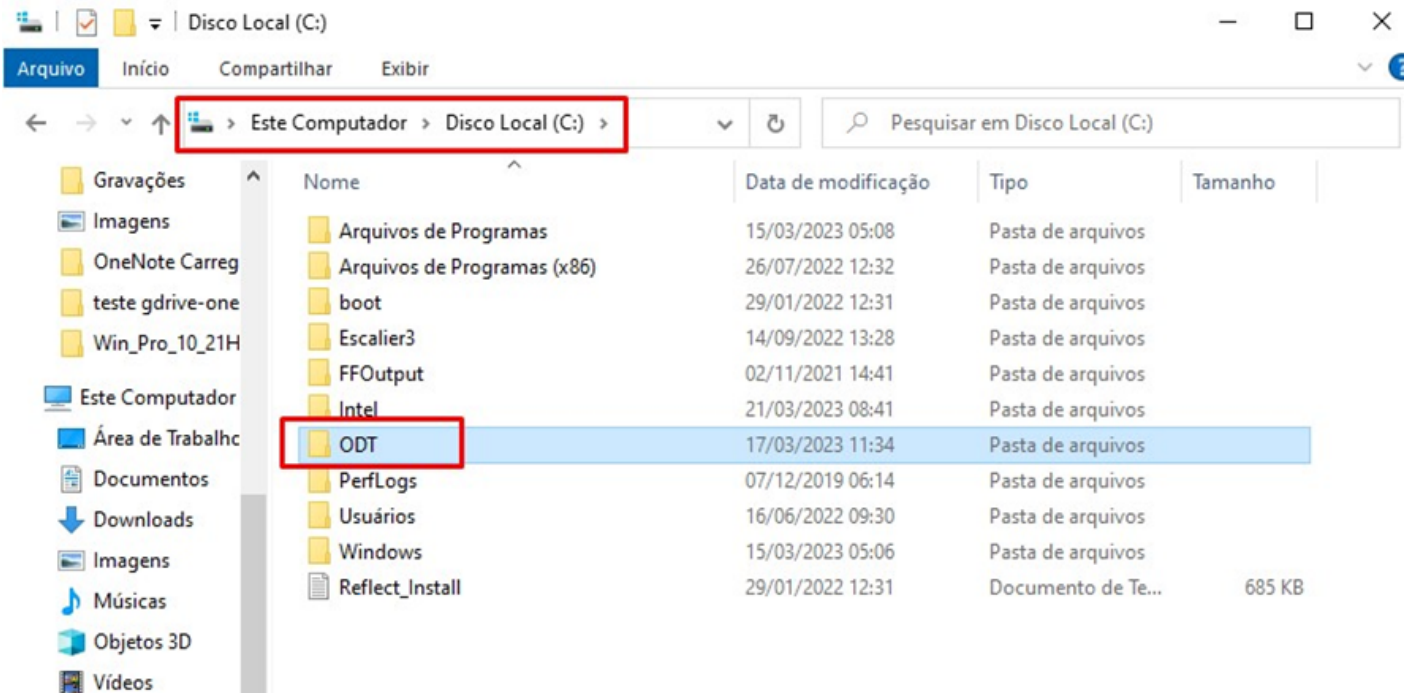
Disco Local (C:)

Arquivo Início Compartilhar Exibir

> Este Computador > Disco Local (C:) >

Pesquisar em Disco Local (C:)

Gravações
Imagens
OneNote Carreg
teste gdrive-one
Win_Pro_10_21H
Este Computador
Área de Trabalho
Documentos
Downloads
Imagens
Músicas
Objetos 3D
Vídeos

| Nome | Data de modificação | Tipo | Tamanho |
|---|---|---|---|
| Arquivos de Programas | 15/03/2023 05:08 | Pasta de arquivos | |
| Arquivos de Programas (x86) | 26/07/2022 12:32 | Pasta de arquivos | |
| boot | 29/01/2022 12:31 | Pasta de arquivos | |
| Escalier3 | 14/09/2022 13:28 | Pasta de arquivos | |
| FFOutput | 02/11/2021 14:41 | Pasta de arquivos | |
| Intel | 21/03/2023 08:41 | Pasta de arquivos | |
| ODT | 17/03/2023 11:34 | Pasta de arquivos | |
| PerfLogs | 07/12/2019 06:14 | Pasta de arquivos | |
| Usuários | 16/06/2022 09:30 | Pasta de arquivos | |
| Windows | 15/03/2023 05:06 | Pasta de arquivos | |
| Reflect_Install | 29/01/2022 12:31 | Documento de Te... | 685 KB |